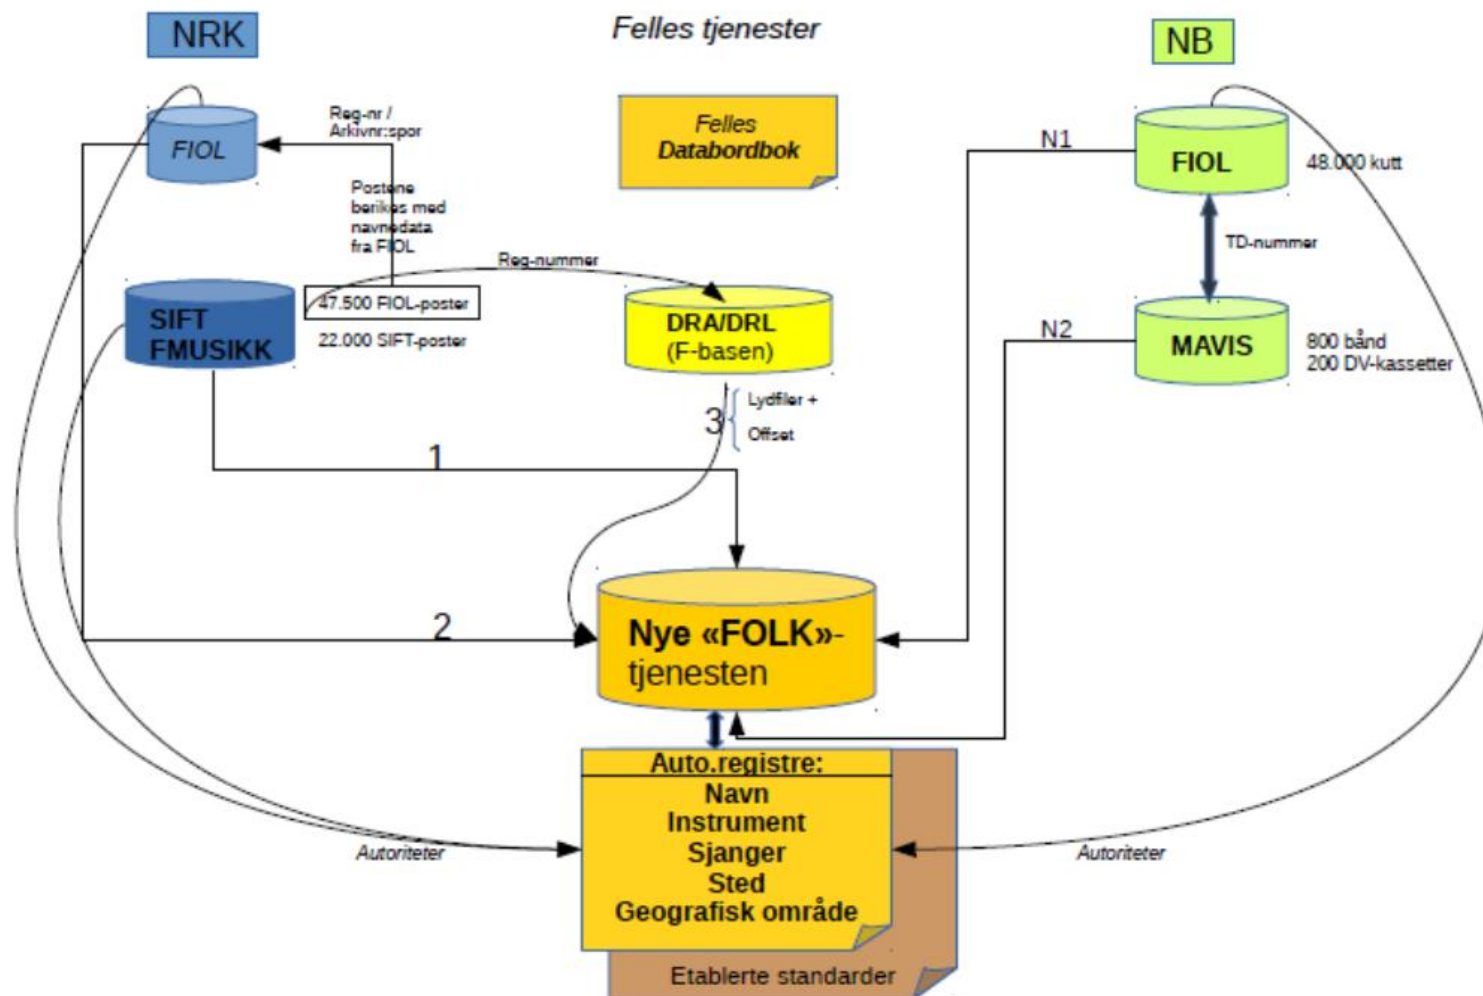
NRK

Felles tjenester

NB

FIOL

Reg-nr / Arkivnr:spor

Postene berikes med navnedata fra FIOL

Felles Databordbok

N1

FIOL

48.000 kutt

TD-nummer

Reg-nummer

SIFT FMUSIKK

47.500 FIOL-poster

22.000 SIFT-poster

DRA/DRL (F-basen)

N2

MAVIS

800 bånd 200 DV-kassetter

3

Lydfiler + Offset

1

2

Nye «FOLK»-tjenesten

Auto.registre:
Navn
Instrument
Sjanger
Sted
Geografisk område

Autoriteter

Autoriteter

Etablerte standarder